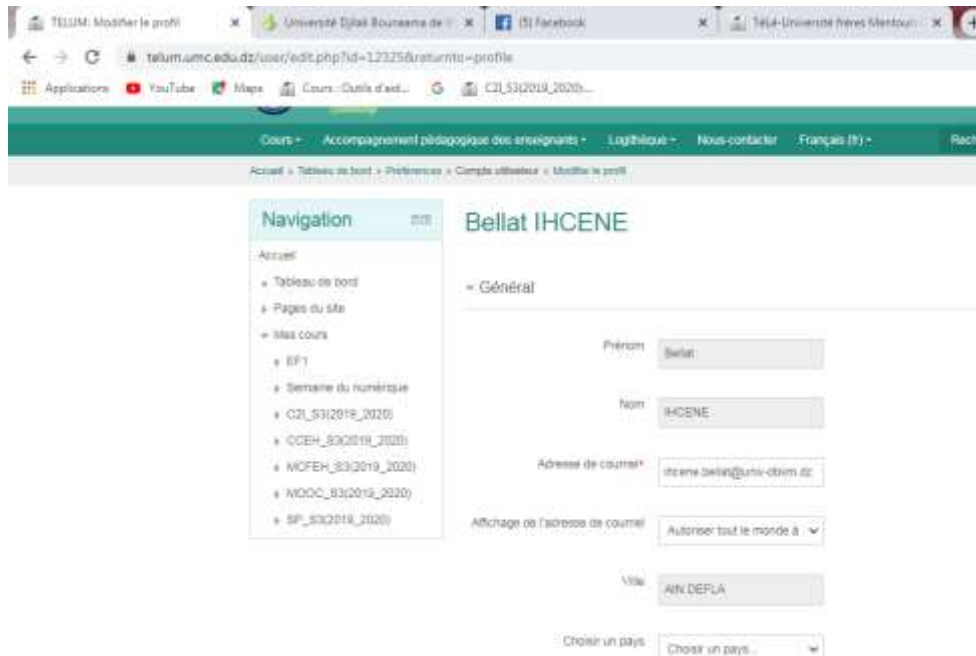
TELUM: Modifier le profil × Université Djilali Bounaama de × (5) Facebook × Télé-Université frères Mentouri ×

telum.umc.edu.dz/user/edit.php?id=12325&returnto=profile

Applications YouTube Maps Cours : Outils d'aid... C2I_S3(2019_2020)...

Cours · Accompagnement pédagogique des enseignants · Logithèque · Nous contacter Français (fr) · Rech

Accueil » Tableau de bord » Préférences » Compte utilisateur » Modifier le profil

Navigation

Accueil
Tableau de bord
Pages du site
Mes cours
EF1
Semaine du numérique
C2I_S3(2019_2020)
CCEH_S3(2019_2020)
MCFEH_S3(2019_2020)
MOOC_S3(2019_2020)
SP_S3(2019_2020)

Bellat IHCENE

Général

Prénom Bellat

Nom IHCENE

Adresse de courriel* ihcene.bellat@univ-dbkm.dz

Affichage de l'adresse de courriel Autoriser tout le monde à

Ville AIN DEFLA

Choisir un pays Choisir un pays...